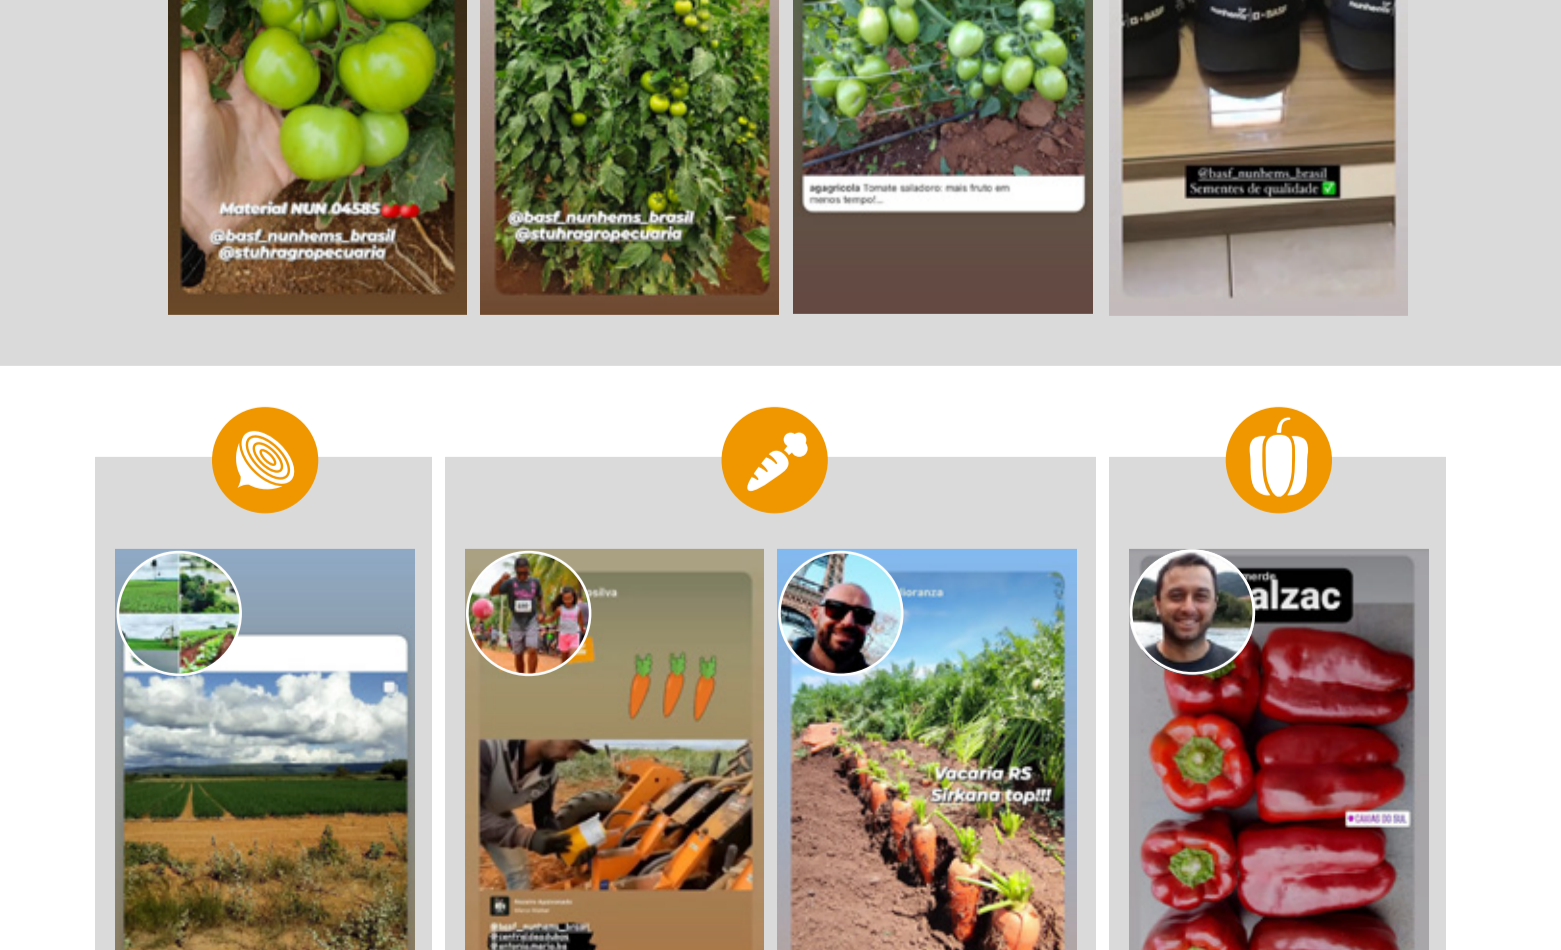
Material NUN 04585

@basf_nunhems_brasil
@stuhragropecuaria

@basf_nunhems_brasil
@stuhragropecuaria

agagricola Tomate saladoro: mais fruto em menos tempo!...

@basf_nunhems_brasil
Sementes de qualidade ✅

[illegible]psilva

@basf_nunhems_brasil
@centraldeadubos
@antonio.maria.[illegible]

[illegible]fioranza

Vacaria RS
Sirkana top!!!

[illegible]alzac

CAXIAS DO SUL